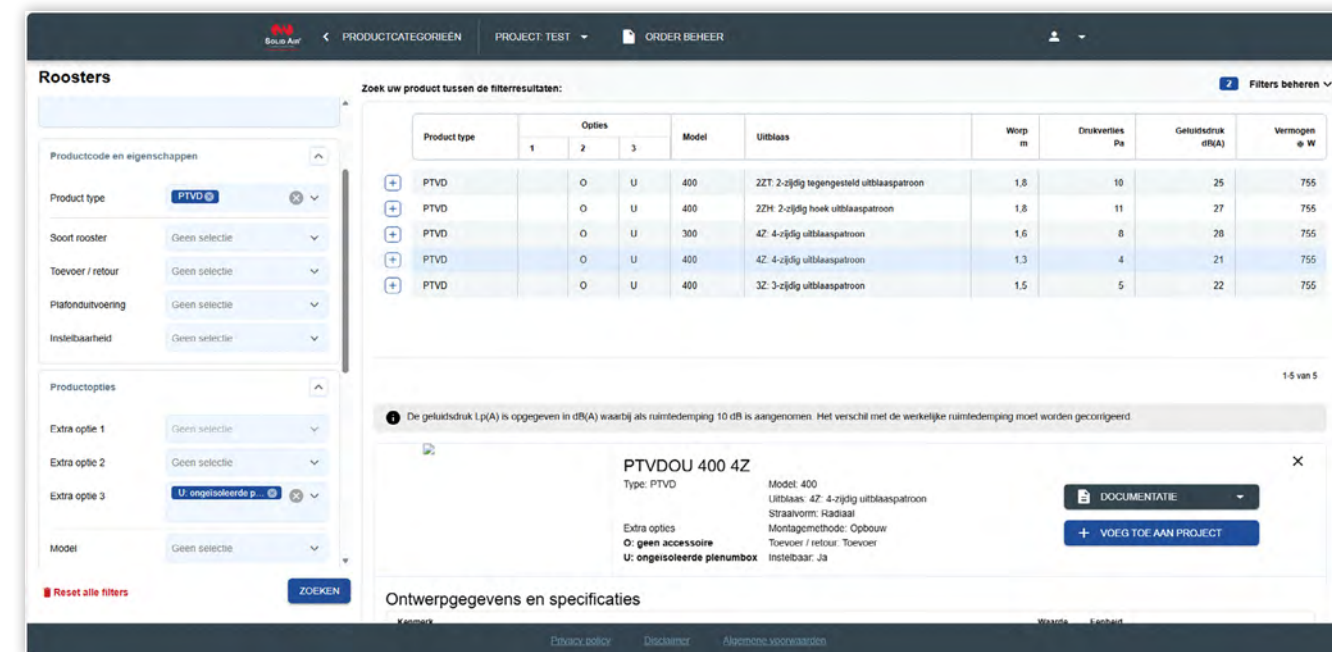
SOLID AIR

PRODUCTCATEGORIEËN PROJECT: TEST ORDER BEHEER

Roosters

Productcode en eigenschappen

Product type PTVD

Soort rooster Geen selectie

Toevoer / retour Geen selectie

Plafonduitvoering Geen selectie

Instelbaarheid Geen selectie

Productopties

Extra optie 1 Geen selectie

Extra optie 2 Geen selectie

Extra optie 3 U: ongeïsoleerde p...

Model Geen selectie

Reset alle filters

ZOEKEN

Zoek uw product tussen de filterresultaten:

2 Filters beheren

| Product type | Opties 1 | 2 | 3 | Model | Uitblaas | Worp m | Drukverlies Pa | Geluidsdruk dB(A) | Vermogen ⊕ W |
|---|---|---|---|---|---|---|---|---|---|
| PTVD | | O | U | 400 | 2ZT: 2-zijdig tegengesteld uitblaaspatroon | 1,8 | 10 | 25 | 755 |
| PTVD | | O | U | 400 | 2ZH: 2-zijdig hoek uitblaaspatroon | 1,8 | 11 | 27 | 755 |
| PTVD | | O | U | 300 | 4Z: 4-zijdig uitblaaspatroon | 1,6 | 8 | 28 | 755 |
| PTVD | | O | U | 400 | 4Z: 4-zijdig uitblaaspatroon | 1,3 | 4 | 21 | 755 |
| PTVD | | O | U | 400 | 3Z: 3-zijdig uitblaaspatroon | 1,5 | 5 | 22 | 755 |

1-5 van 5

De geluidsdruk Lp(A) is opgegeven in dB(A) waarbij als ruimtedemping 10 dB is aangenomen. Het verschil met de werkelijke ruimtedemping moet worden gecorrigeerd.

PTVDOU 400 4Z

Type: PTVD

Extra opties
O: geen accessoire
U: ongeïsoleerde plenumbox

Model: 400
Uitblaas: 4Z: 4-zijdig uitblaaspatroon
Straalvorm: Radiaal
Montagemethode: Opbouw
Toevoer / retour: Toevoer
Instelbaar: Ja

DOCUMENTATIE

+ VOEG TOE AAN PROJECT

Ontwerpgegevens en specificaties

Kenmerk Waarde Eenheid

Privacy policy Disclaimer Algemene voorwaarden